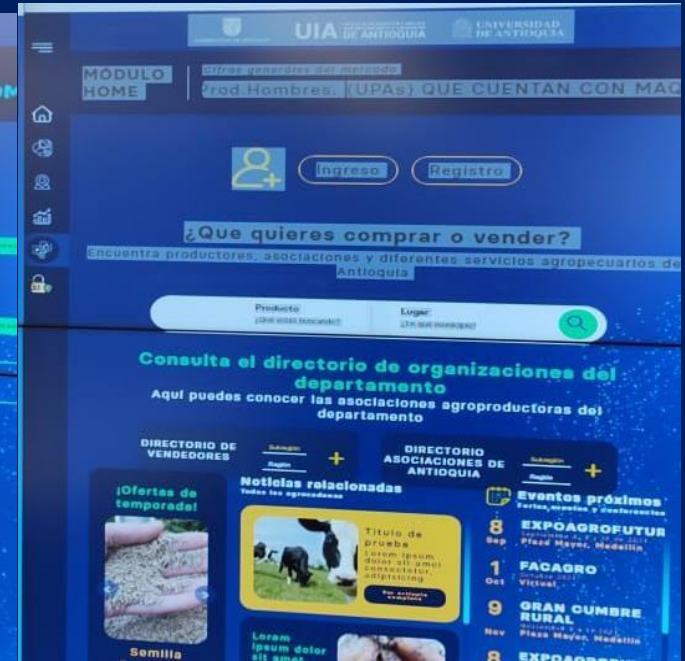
UIA DE ANTIOQUIA
UNIVERSIDAD DE ANTIOQUIA

MÓDULO HOME
Cifras generales del mercado
Prod.Hombres. (UPAs) QUE CUENTAN CON MAQ

Ingreso
Registro

¿Que quieres comprar o vender?
Encuentra productores, asociaciones y diferentes servicios agropecuarios de Antioquia

Producto
¿Qué estás buscando?
Lugar
¿En qué municipio?

Consulta el directorio de organizaciones del departamento
Aquí puedes conocer las asociaciones agroproductoras del departamento

DIRECTORIO DE VENDEDORES
Subregión
Región
DIRECTORIO ASOCIACIONES DE ANTIOQUIA
Subregión
Región

¡Ofertas de temporada!
Semilla

Noticias relacionadas
Todas las agronoticias
Titulo de prueba
Lorem ipsum dolor sit amet consectetur adipisicing
Ver artículo completo
Lorem ipsum dolor sit amet

Eventos próximos
Ferias, eventos y conferencias
8 Sep EXPOAGROFUTUR
Plaza Mayor, Medellín
1 Oct FACAGRO
Virtual
9 Nov GRAN CUMBRE RURAL
Plaza Mayor, Medellín
8 EXPOAGRO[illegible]